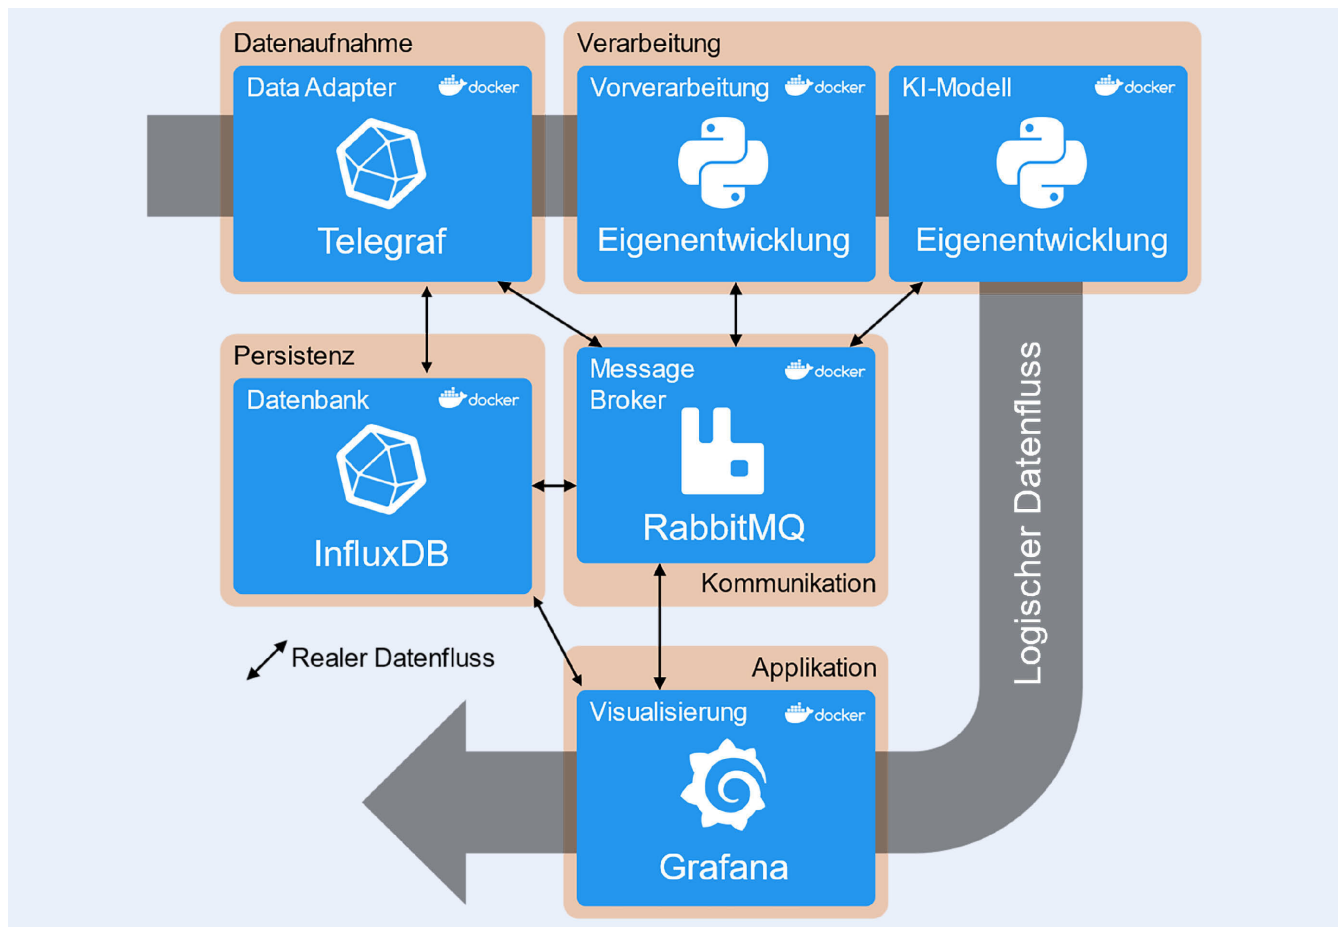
Datenaufnahme

Data Adapter docker

Telegraf

Verarbeitung

Vorverarbeitung docker

Eigenentwicklung

KI-Modell docker

Eigenentwicklung

Persistenz

Datenbank docker

InfluxDB

Message Broker docker

RabbitMQ

Kommunikation

Logischer Datenfluss

Realer Datenfluss

Applikation

Visualisierung docker

Grafana